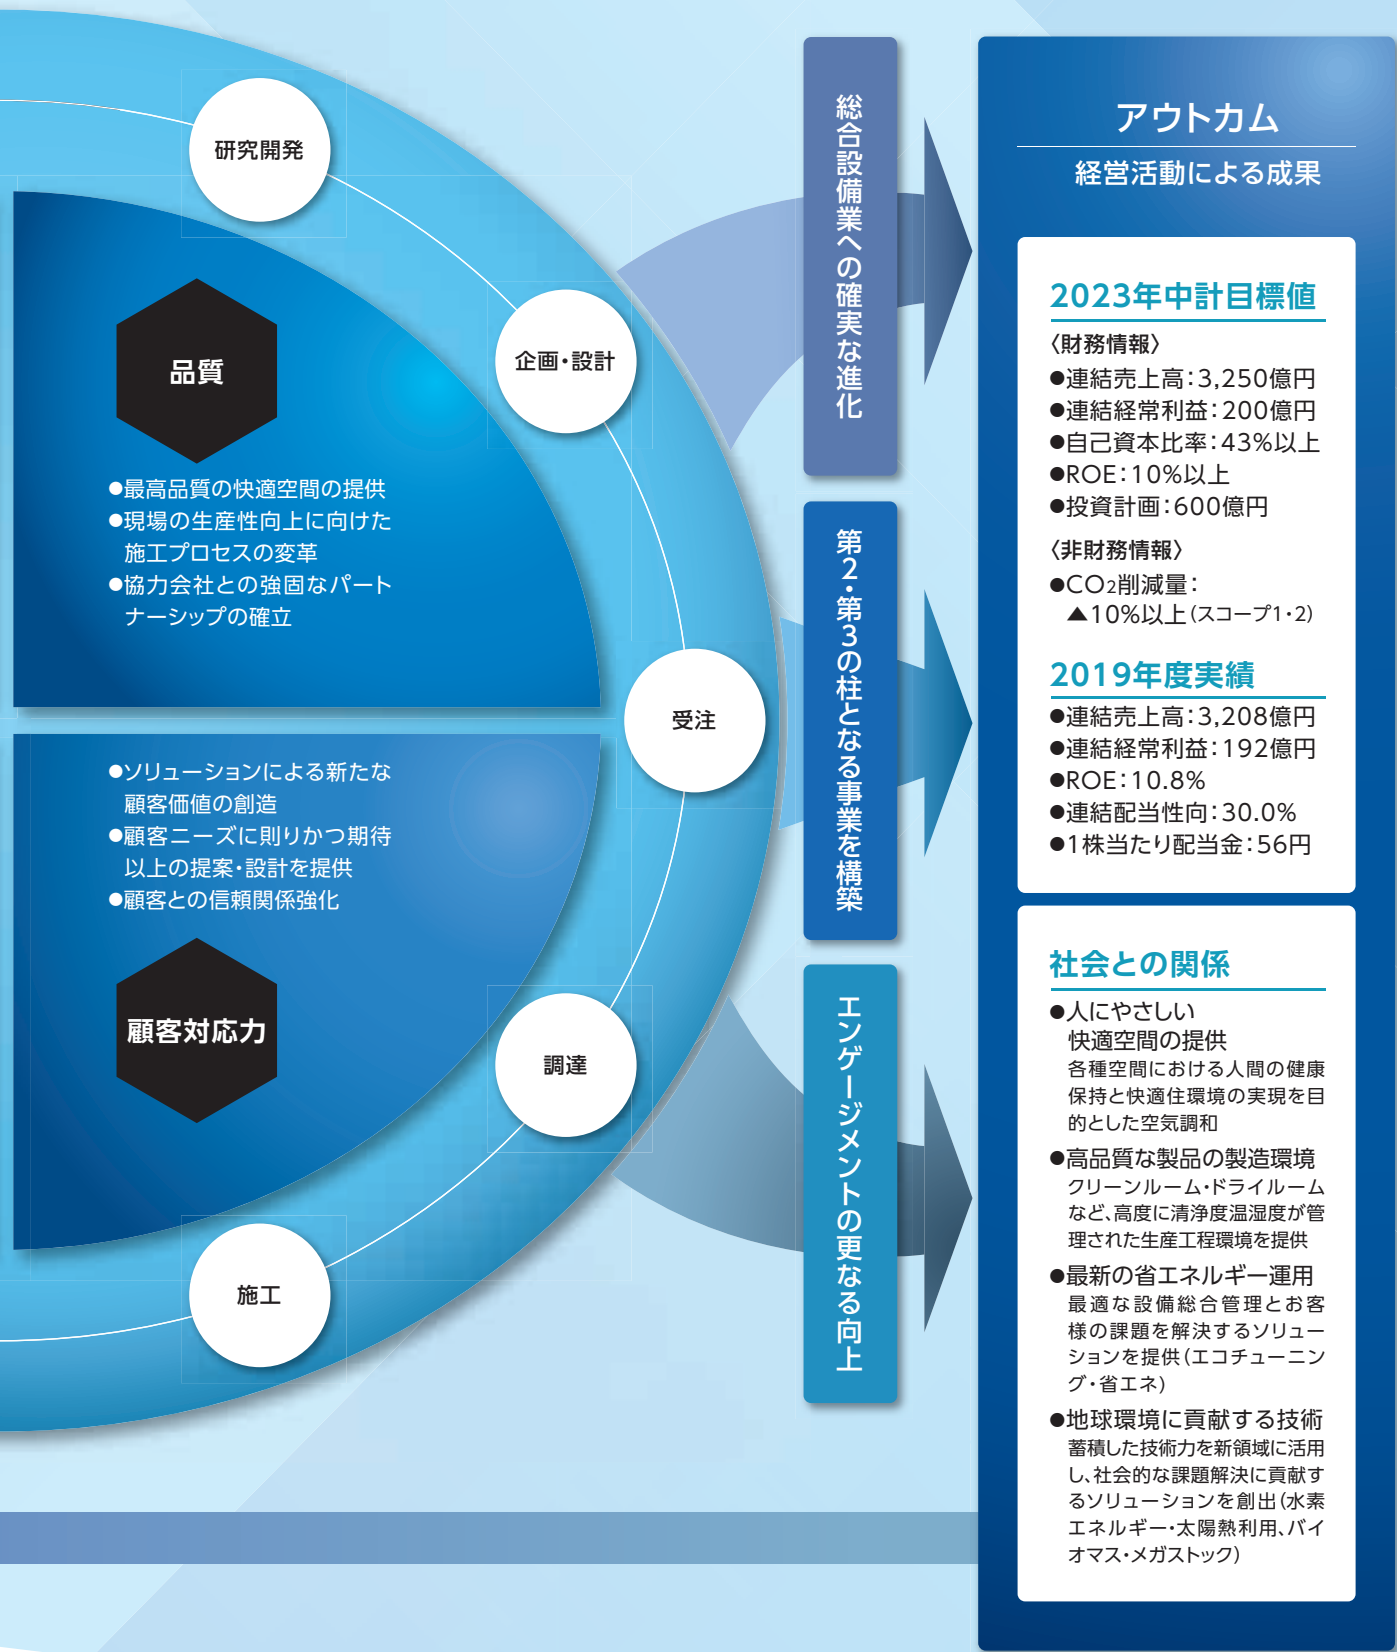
研究開発

品質

●最高品質の快適空間の提供
●現場の生産性向上に向けた施工プロセスの変革
●協力会社との強固なパートナーシップの確立

企画・設計

受注

●ソリューションによる新たな顧客価値の創造
●顧客ニーズに則りかつ期待以上の提案・設計を提供
●顧客との信頼関係強化

顧客対応力

調達

施工

総合設備業への確実な進化

第2・第3の柱となる事業を構築

エンゲージメントの更なる向上

アウトカム
経営活動による成果

2023年中計目標値
〈財務情報〉
●連結売上高：3,250億円
●連結経常利益：200億円
●自己資本比率：43%以上
●ROE：10%以上
●投資計画：600億円
〈非財務情報〉
●$CO_2$削減量：▲10%以上（スコープ1・2）

2019年度実績
●連結売上高：3,208億円
●連結経常利益：192億円
●ROE：10.8%
●連結配当性向：30.0%
●1株当たり配当金：56円

社会との関係
●人にやさしい快適空間の提供
各種空間における人間の健康保持と快適住環境の実現を目的とした空気調和
●高品質な製品の製造環境
クリーンルーム・ドライルームなど、高度に清浄度温湿度が管理された生産工程環境を提供
●最新の省エネルギー運用
最適な設備総合管理とお客様の課題を解決するソリューションを提供（エコチューニング・省エネ）
●地球環境に貢献する技術
蓄積した技術力を新領域に活用し、社会的な課題解決に貢献するソリューションを創出（水素エネルギー・太陽熱利用、バイオマス・メガストック）